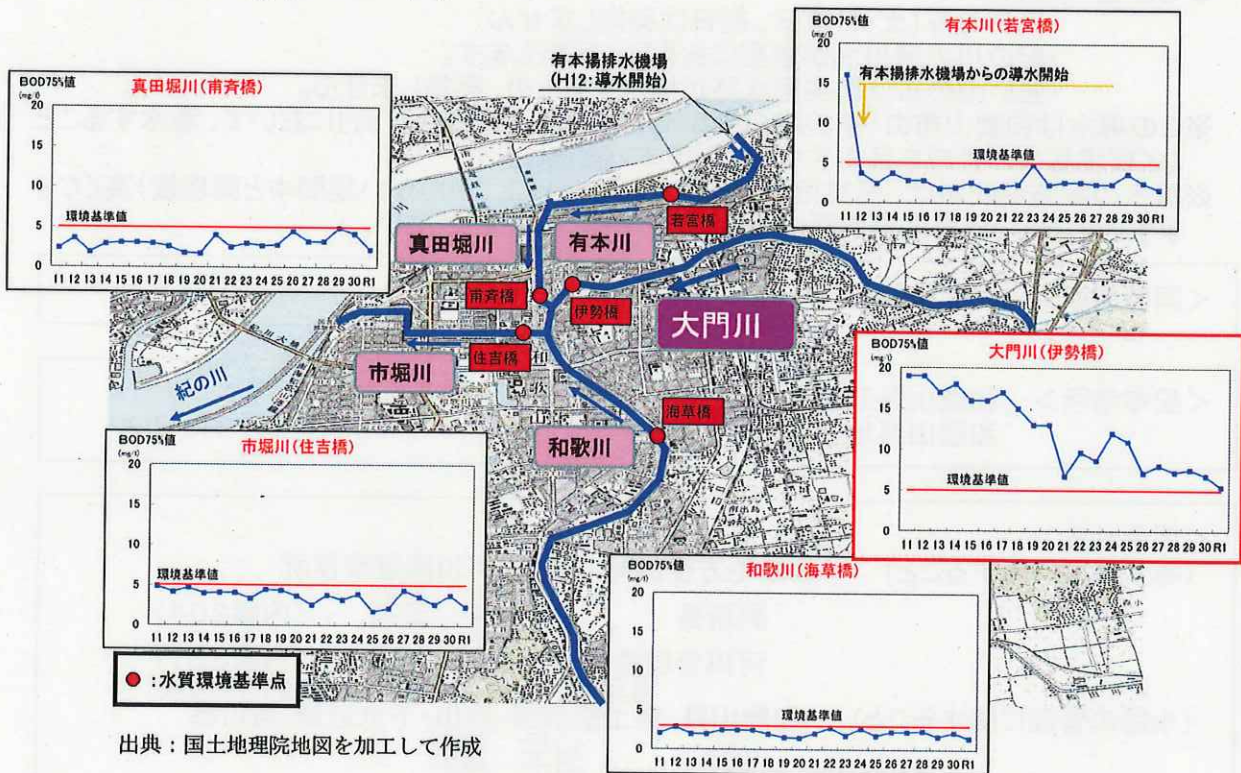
BOD75%値
(mg/l)
真田堀川（南斉橋）
20
15
10
5
0
環境基準値
11 12 13 14 15 16 17 18 19 20 21 22 23 24 25 26 27 28 29 30 R1

有本揚排水機場
（H12：導水開始）

BOD75%値
(mg/l)
有本川（若宮橋）
20
15
10
5
0
有本揚排水機場からの導水開始
環境基準値
11 12 13 14 15 16 17 18 19 20 21 22 23 24 25 26 27 28 29 30 R1

若宮橋
真田堀川
有本川
南斉橋
伊勢橋
大門川
住吉橋
市堀川
紀の川
海草橋
和歌山

BOD75%値
(mg/l)
大門川（伊勢橋）
20
15
10
5
0
環境基準値
11 12 13 14 15 16 17 18 19 20 21 22 23 24 25 26 27 28 29 30 R1

BOD75%値
(mg/l)
市堀川（住吉橋）
20
15
10
5
0
環境基準値
11 12 13 14 15 16 17 18 19 20 21 22 23 24 25 26 27 28 29 30 R1

BOD75%値
(mg/l)
和歌川（海草橋）
20
15
10
5
0
環境基準値
11 12 13 14 15 16 17 18 19 20 21 22 23 24 25 26 27 28 29 30 R1

●：水質環境基準点

出典：国土地理院地図を加工して作成